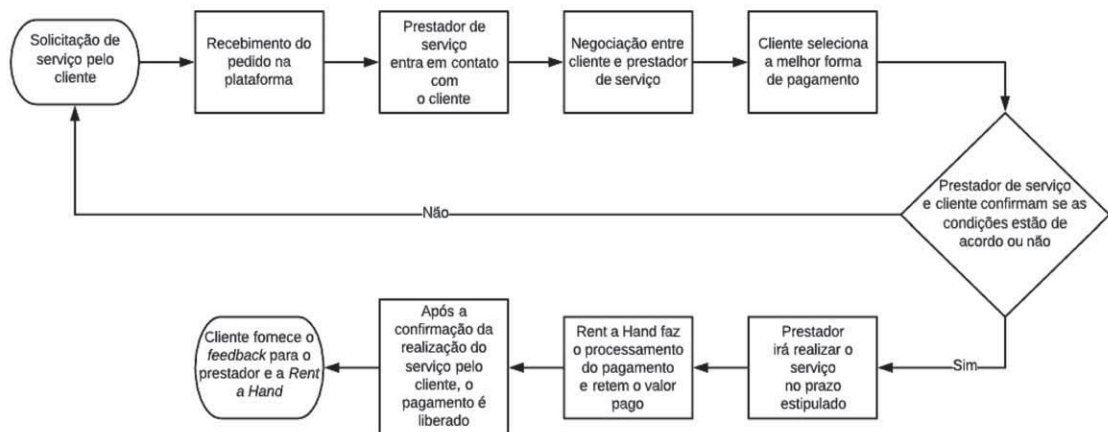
Solicitação de serviço pelo cliente

Recebimento do pedido na plataforma

Prestador de serviço entra em contato com o cliente

Negociação entre cliente e prestador de serviço

Cliente seleciona a melhor forma de pagamento

Prestador de serviço e cliente confirmam se as condições estão de acordo ou não

Não

Sim

Prestador irá realizar o serviço no prazo estipulado

Rent a Hand faz o processamento do pagamento e retem o valor pago

Após a confirmação da realização do serviço pelo cliente, o pagamento é liberado

Cliente fornece o *feedback* para o prestador e a *Rent a Hand*